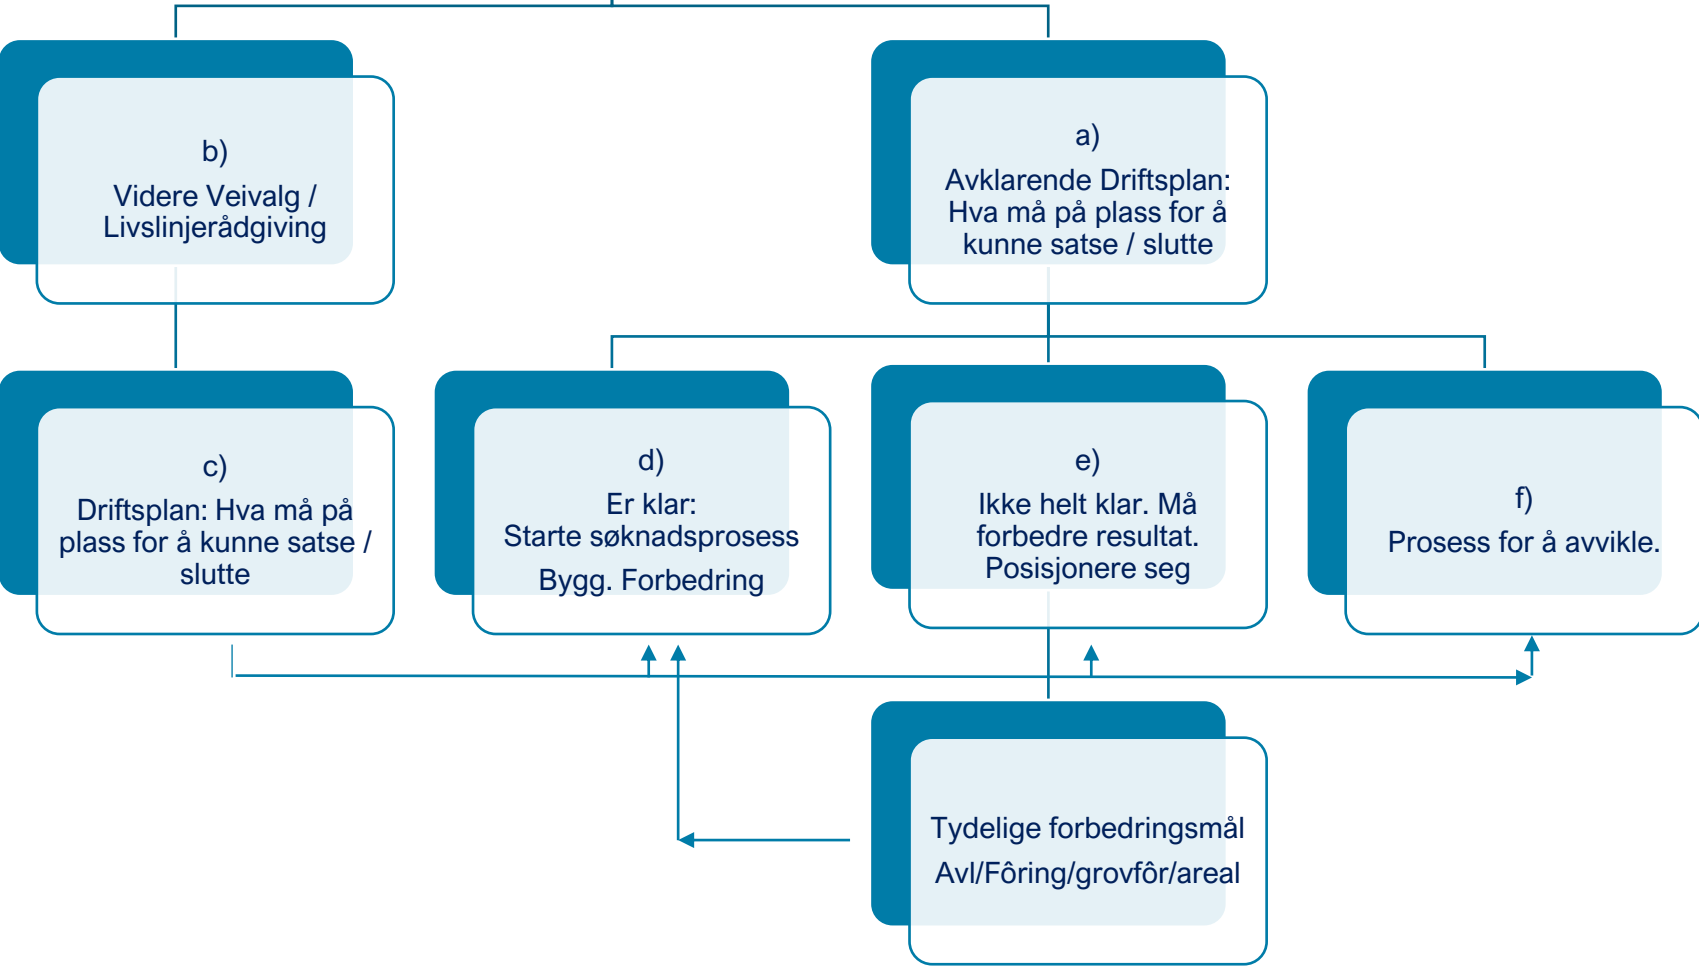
b)
Videre Veivalg / Livslinjerådgiving

a)
Avklarende Driftsplan: Hva må på plass for å kunne satse / slutte

c)
Driftsplan: Hva må på plass for å kunne satse / slutte

d)
Er klar:
Starte søknadsprosess

Bygg. Forbedring

e)
Ikke helt klar. Må forbedre resultat. Posisjonere seg

f)
Prosess for å avvikle.

Tydelige forbedringsmål

Avl/Fôring/grovfôr/areal